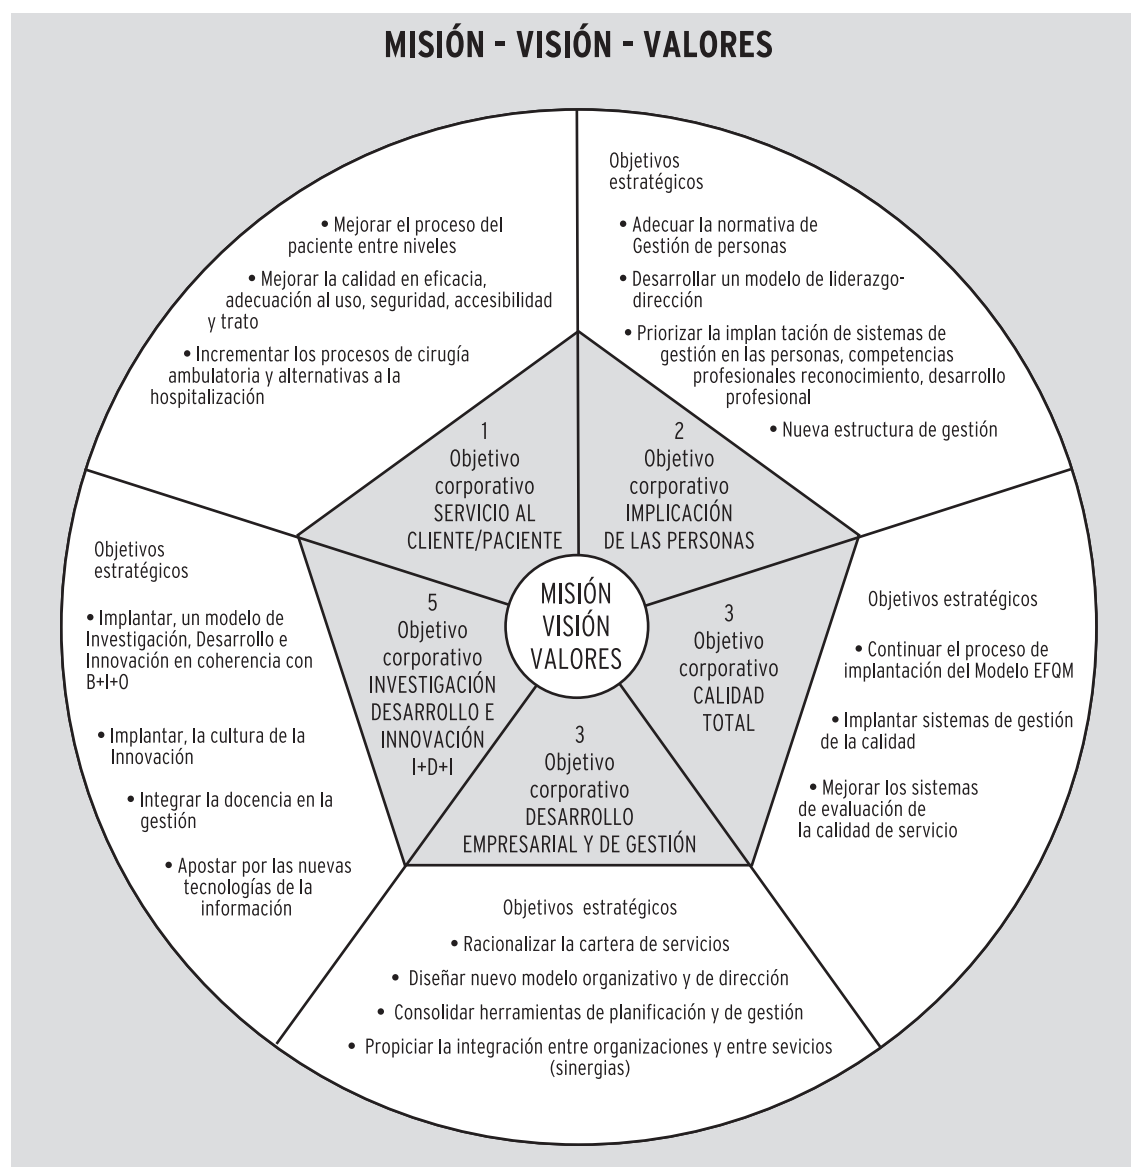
MISIÓN - VISIÓN - VALORES

• Mejorar el proceso del paciente entre niveles

• Mejorar la calidad en eficacia, adecuación al uso, seguridad, accesibilidad y trato

• Incrementar los procesos de cirugía ambulatoria y alternativas a la hospitalización

Objetivos estratégicos

• Adecuar la normativa de Gestión de personas

• Desarrollar un modelo de liderazgo-dirección

• Priorizar la implan tación de sistemas de gestión en las personas, competencias profesionales reconocimiento, desarrollo profesional

• Nueva estructura de gestión

1
Objetivo corporativo
SERVICIO AL CLIENTE/PACIENTE

2
Objetivo corporativo
IMPLICACIÓN DE LAS PERSONAS

MISIÓN VISIÓN VALORES

Objetivos estratégicos

• Implantar, un modelo de Investigación, Desarrollo e Innovación en coherencia con B+I+O

• Implantar, la cultura de la Innovación

• Integrar la docencia en la gestión

• Apostar por las nuevas tecnologías de la información

5
Objetivo corporativo
INVESTIGACIÓN DESARROLLO E INNOVACIÓN
I+D+I

3
Objetivo corporativo
CALIDAD TOTAL

3
Objetivo corporativo
DESARROLLO EMPRESARIAL Y DE GESTIÓN

Objetivos estratégicos

• Continuar el proceso de implantación del Modelo EFQM

• Implantar sistemas de gestión de la calidad

• Mejorar los sistemas de evaluación de la calidad de servicio

Objetivos estratégicos

• Racionalizar la cartera de servicios

• Diseñar nuevo modelo organizativo y de dirección

• Consolidar herramientas de planificación y de gestión

• Propiciar la integración entre organizaciones y entre sevicios (sinergias)